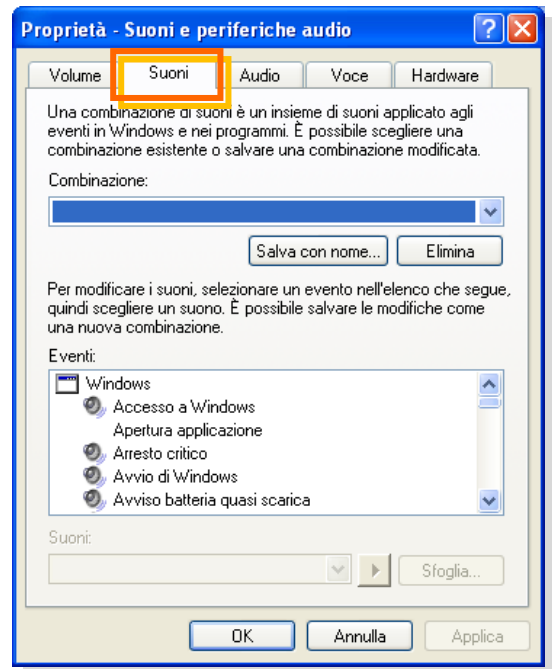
Proprietà - Suoni e periferiche audio

Volume | Suoni | Audio | Voce | Hardware

Una combinazione di suoni è un insieme di suoni applicato agli eventi in Windows e nei programmi. È possibile scegliere una combinazione esistente o salvare una combinazione modificata.

Combinazione:

Salva con nome... | Elimina

Per modificare i suoni, selezionare un evento nell'elenco che segue, quindi scegliere un suono. È possibile salvare le modifiche come una nuova combinazione.

Eventi:

Windows
Accesso a Windows
Apertura applicazione
Arresto critico
Avvio di Windows
Avviso batteria quasi scarica

Suoni:

Sfoglia...

OK | Annulla | Applica